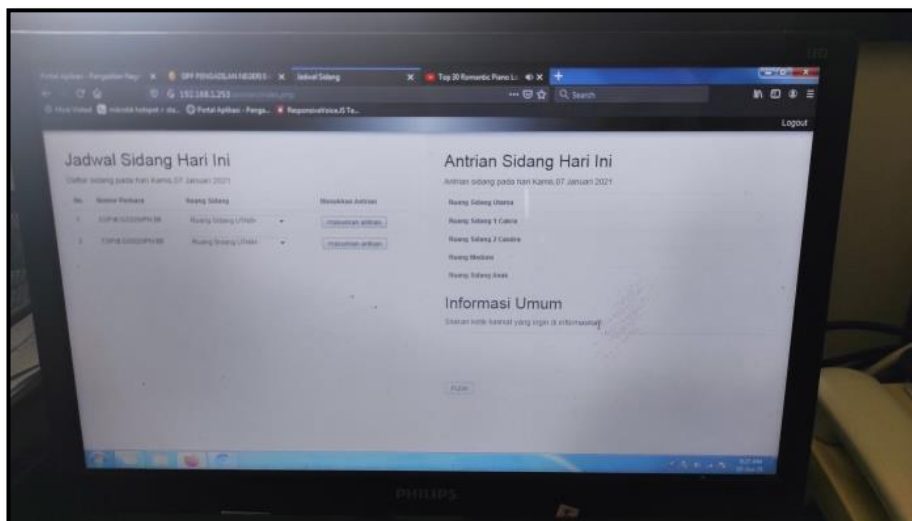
Portal Aplikasi - Pengadilan Negeri × SIPP PENGADILAN NEGERI × Jadwal Sidang × Top 30 Romantic Piano × +

192.168.1.253 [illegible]

Search

Most Visited mikrotik hotspot > sta... Portal Aplikasi - Penga... ResponsiveVoice.JS Te...

Logout

Jadwal Sidang Hari Ini

Daftar sidang pada hari Kamis,07 Januari 2021

| No. | Nomor Perkara | Ruang Sidang | Masukkan Antrian |
|---|---|---|---|
| 1 | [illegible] | Ruang Sidang UTAMA | masukkan antrian |
| 2 | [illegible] | Ruang Sidang UTAMA | masukkan antrian |

Antrian Sidang Hari Ini

Antrian sidang pada hari Kamis,07 Januari 2021

Ruang Sidang Utama

Ruang Sidang 1 Cakra

Ruang Sidang 2 Candra

Ruang Mediasi

Ruang Sidang Anak

Informasi Umum

Silahkan ketik kalimat yang ingin di informasikan

PUSH

PHILIPS